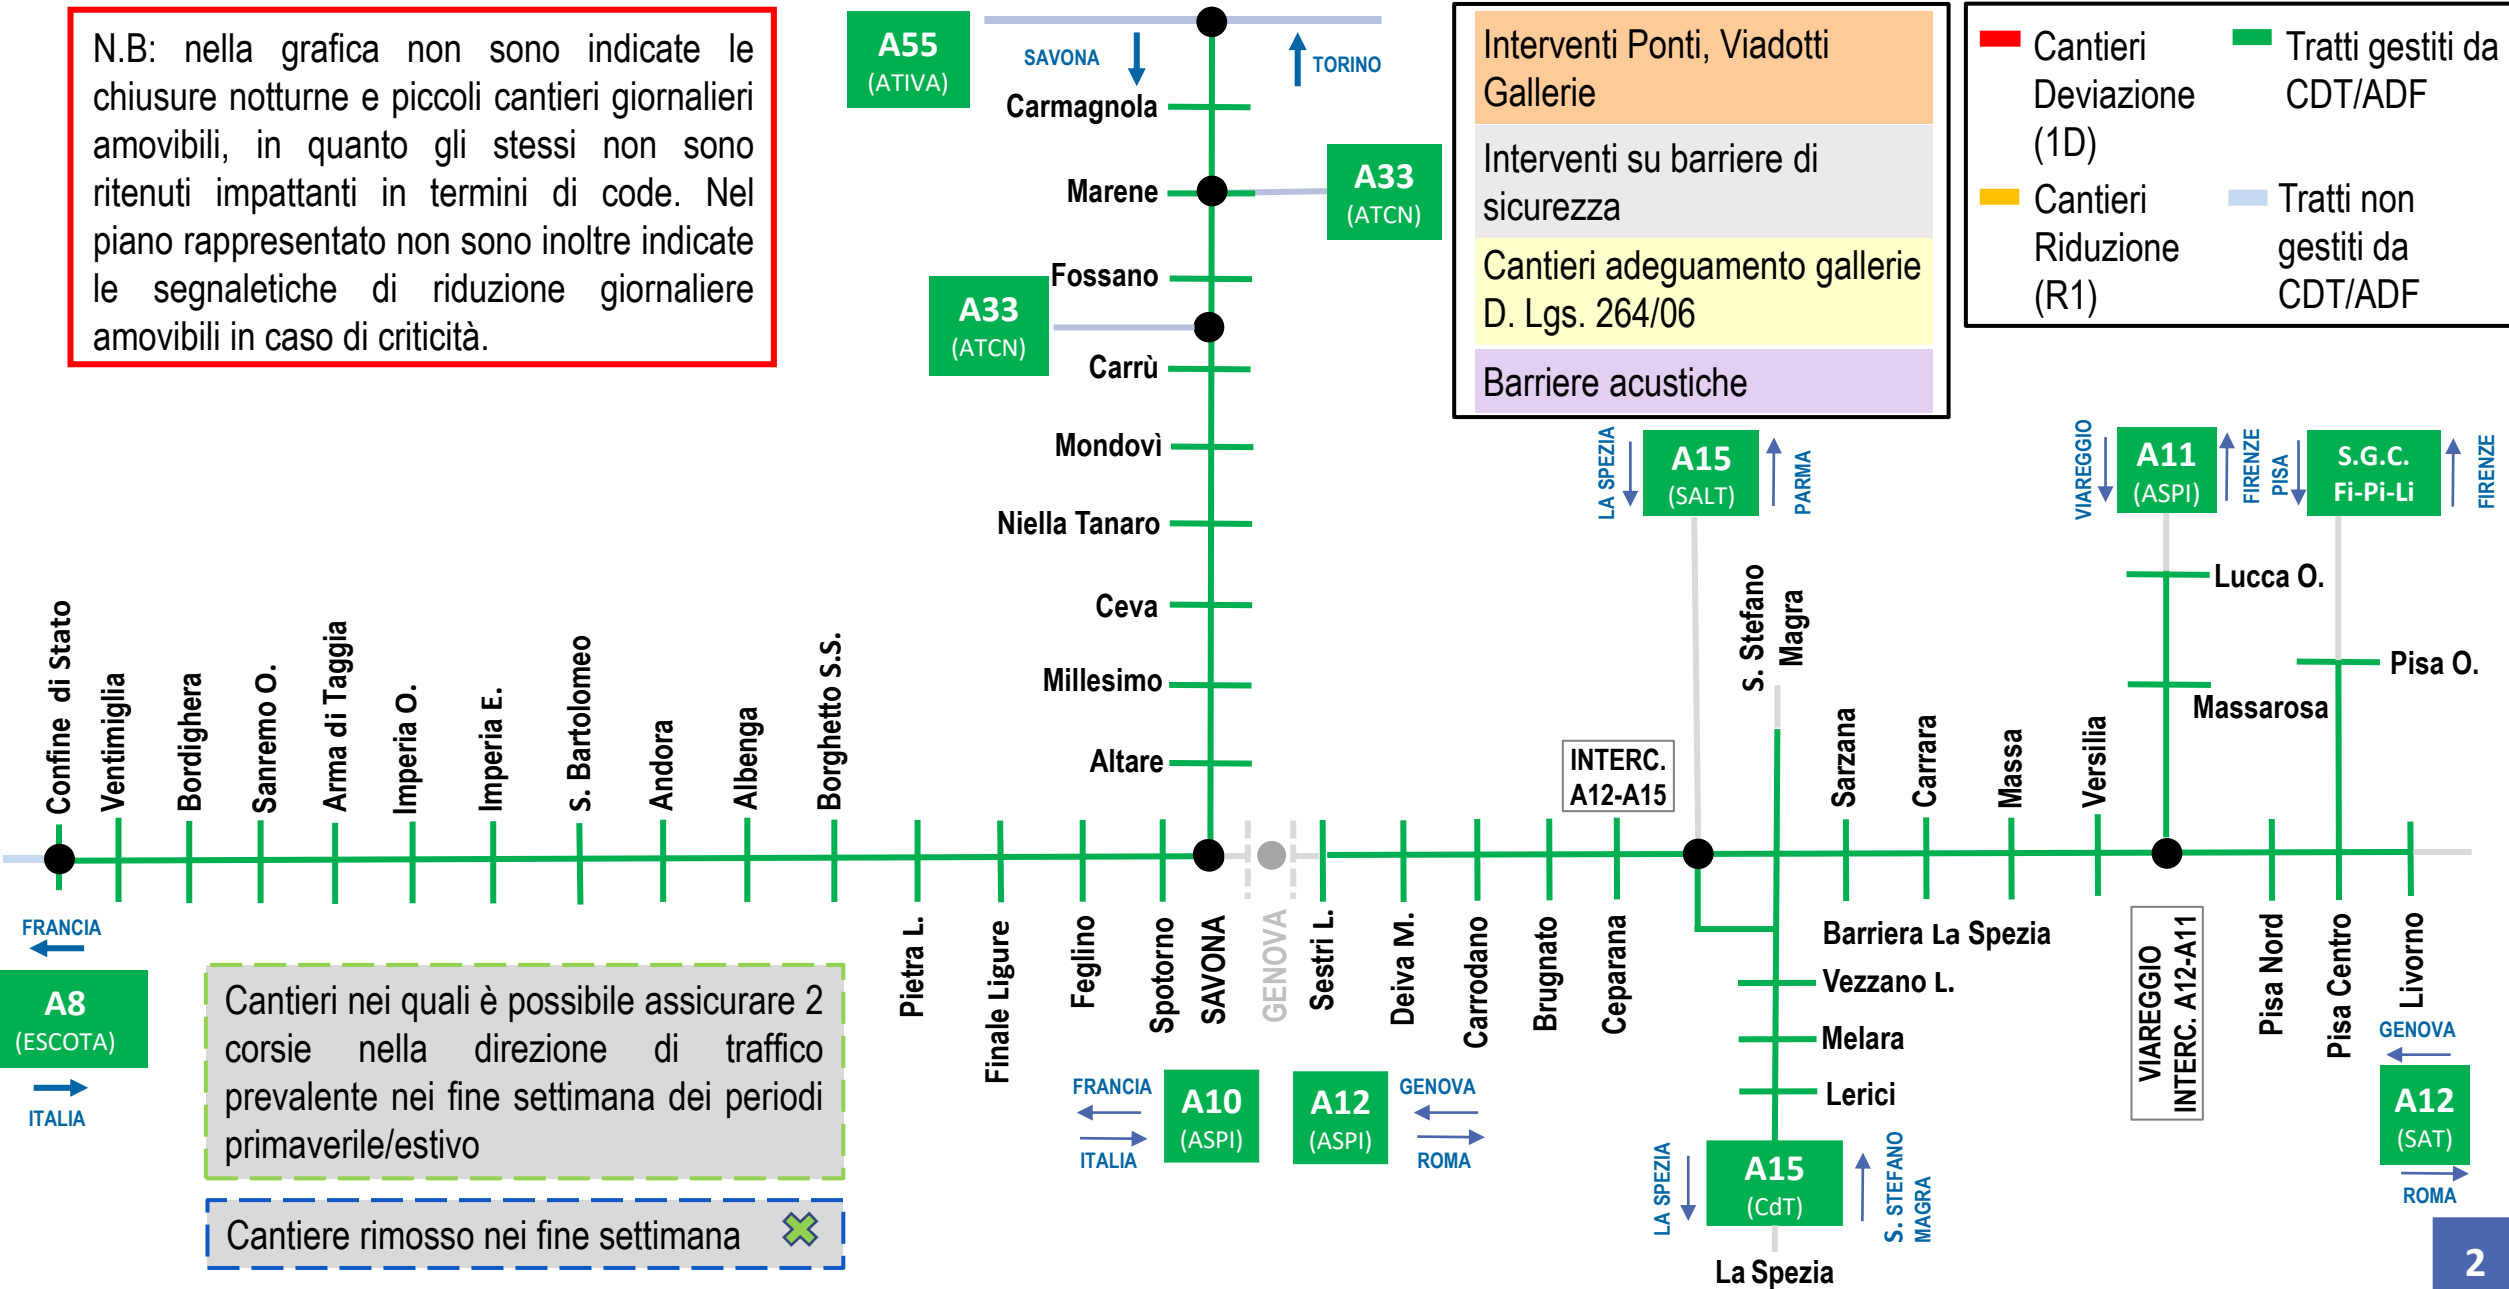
N.B: nella grafica non sono indicate le chiusure notturne e piccoli cantieri giornalieri amovibili, in quanto gli stessi non sono ritenuti impattanti in termini di code. Nel piano rappresentato non sono inoltre indicate le segnaletiche di riduzione giornaliere amovibili in caso di criticità.

A55
(ATIVA)
SAVONA
TORINO
Carmagnola
Marene
A33
(ATCN)
Fossano
A33
(ATCN)
Carrù
Mondovì
Niella Tanaro
Ceva
Millesimo
Altare

| Interventi Ponti, Viadotti Gallerie |
|---|
| Interventi su barriere di sicurezza |
| Cantieri adeguamento gallerie D. Lgs. 264/06 |
| Barriere acustiche |

Cantieri Deviazione (1D)
Cantieri Riduzione (R1)
Tratti gestiti da CDT/ADF
Tratti non gestiti da CDT/ADF

LA SPEZIA
A15
(SALT)
PARMA
VIAREGGIO
A11
(ASPI)
FIRENZE
PISA
S.G.C.
Fi-Pi-Li
FIRENZE
Lucca O.
Pisa O.
Massarosa
S. Stefano Magra
INTERC. A12-A15
Sarzana
Carrara
Massa
Versilia

Confine di Stato
Ventimiglia
Bordighera
Sanremo O.
Arma di Taggia
Imperia O.
Imperia E.
S. Bartolomeo
Andora
Albenga
Borghetto S.S.
Pietra L.
Finale Ligure
Feglino
Spotorno
SAVONA
GENOVA
Sestri L.
Deiva M.
Carrodano
Brugnato
Ceparana
Barriera La Spezia
Vezzano L.
Melara
Lerici
VIAREGGIO INTERC. A12-A11
Pisa Nord
Pisa Centro
Livorno

FRANCIA
A8
(ESCOTA)
ITALIA

Cantieri nei quali è possibile assicurare 2 corsie nella direzione di traffico prevalente nei fine settimana dei periodi primaverile/estivo

Cantiere rimosso nei fine settimana

FRANCIA
ITALIA
A10
(ASPI)
A12
(ASPI)
GENOVA
ROMA
LA SPEZIA
A15
(CdT)
S. STEFANO MAGRA
La Spezia
GENOVA
A12
(SAT)
ROMA
2